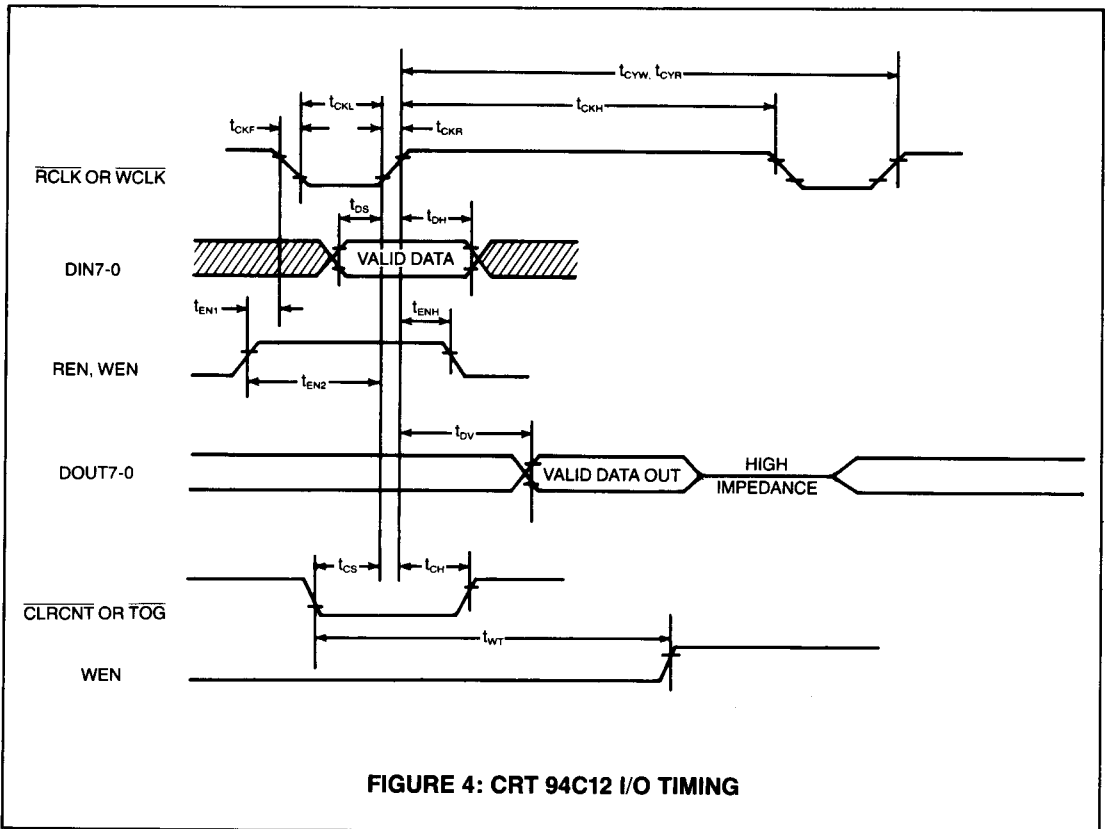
$t_{CYW}, t_{CYR}$

$t_{CKL}$

$t_{CKH}$

$t_{CKF}$

$t_{CKR}$

$\overline{RCLK}$ OR $\overline{WCLK}$

$t_{DS}$

$t_{DH}$

DIN7-0

VALID DATA

$t_{EN1}$

$t_{ENH}$

REN, WEN

$t_{EN2}$

$t_{DV}$

DOUT7-0

VALID DATA OUT

HIGH IMPEDANCE

$t_{CS}$

$t_{CH}$

$\overline{CLRCNT}$ OR $\overline{TOG}$

$t_{WT}$

WEN

FIGURE 4: CRT 94C12 I/O TIMING